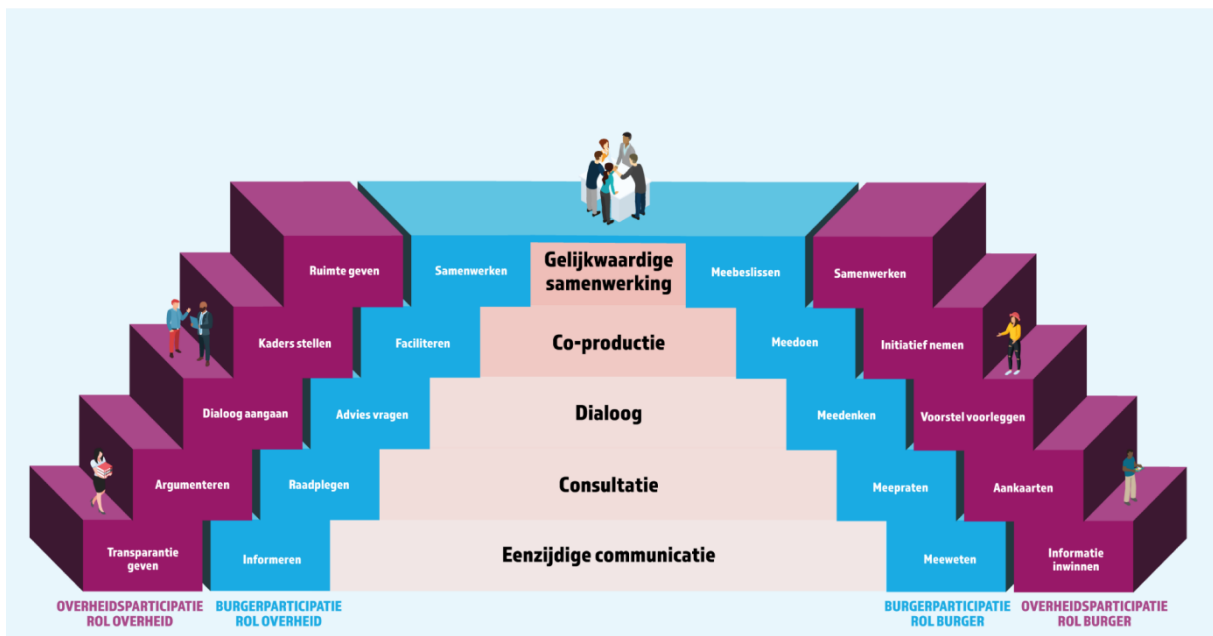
Ruimte geven

Samenwerken

Gelijkwaardige samenwerking

Meebeslissen

Samenwerken

Kaders stellen

Faciliteren

Co-productie

Meedoen

Initiatief nemen

Dialoog aangaan

Advies vragen

Dialoog

Meedenken

Voorstel voorleggen

Argumenteren

Raadplegen

Consultatie

Meepraten

Aankaarten

Transparantie geven

Informeren

Eenzijdige communicatie

Meeweten

Informatie inwinnen

OVERHEIDSPARTICIPATIE ROL OVERHEID

BURGERPARTICIPATIE ROL OVERHEID

BURGERPARTICIPATIE ROL BURGER

OVERHEIDSPARTICIPATIE ROL BURGER